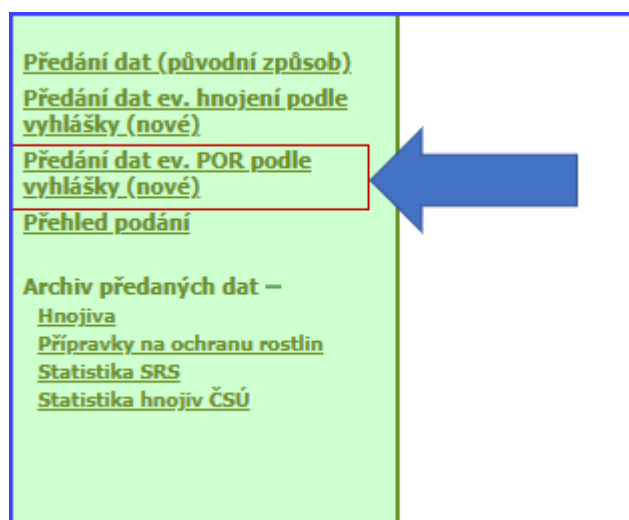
Předání dat (původní způsob)
Předání dat ev. hnojení podle vyhlášky (nové)
Předání dat ev. POR podle vyhlášky (nové)
Přehled podání

Archiv předaných dat –
Hnojiva
Přípravky na ochranu rostlin
Statistika SRS
Statistika hnojiv ČSÚ